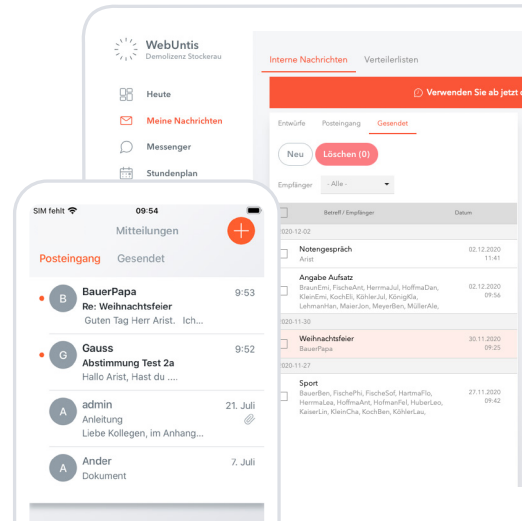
WebUntis
Demolizenz Stockerau

Heute
Meine Nachrichten
Messenger
Stundenplan

Interne Nachrichten Verteilerlisten

Verwenden Sie ab jetzt d

Entwürfe Posteingang Gesendet

Neu Löschen (0)

Empfänger - Alle -

Betreff / Empfänger Datum

2020-12-02

Notengespräch
Arist
02.12.2020 11:41

Angabe Aufsatz
BraunEmi, FischeAnt, HerrmaJul, HoffmaDan, KleinEmi, KochEli, KöhlerJul, KönigKla, LehmanHan, MaierJon, MeyerBen, MüllerAle,
02.12.2020 09:56

2020-11-30

Weihnachtsfeier
BauerPapa
30.11.2020 09:25

2020-11-27

Sport
BauerBen, FischePhi, FischeSof, HartmaFlo, HerrmaLea, HoffmaAnt, HofmanFel, HuberLeo, KaiserLin, KleinCha, KochBen, KöhlerLau,
27.11.2020 09:42

SIM fehlt 09:54

Mitteilungen

Posteingang Gesendet

B BauerPapa 9:53
Re: Weihnachtsfeier
Guten Tag Herr Arist. Ich...

G Gauss 9:52
Abstimmung Test 2a
Hallo Arist, Hast du ....

A admin 21. Juli
Anleitung
Liebe Kollegen, im Anhang...

A Ander 7. Juli
Dokument